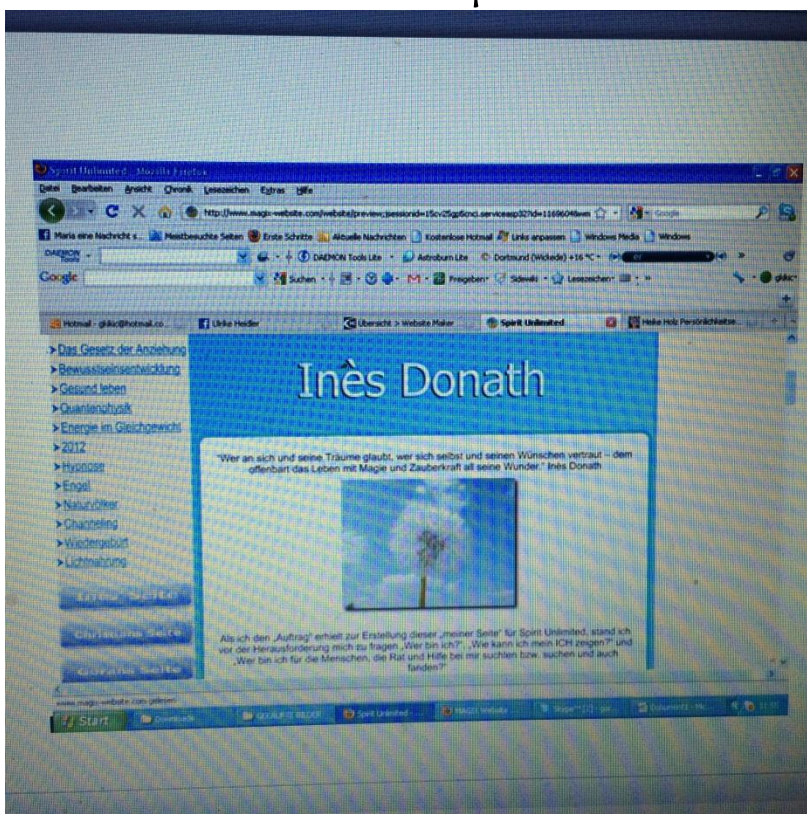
Spirit Unlimited - Mozilla Firefox

Datei Bearbeiten Ansicht Chronik Lesezeichen Extras Hilfe

http://www.magix-website.com/website/preview;jsessionid=15cv25gp5cnci.serviceasp32?id=11696048wm

Maria eine Nachricht s... Meistbesuchte Seiten Erste Schritte Aktuelle Nachrichten Kostenlose Hotmail Links anpassen Windows Media Windows

DAEMON Tools Lite Astroburn Lite Dortmund (Wickede) +16 °C

Google Suchen Freigeben Sidewiki Lesezeichen

Hotmail - gkkic@hotmail.co... Ulrike Heider Übersicht > Website Maker Spirit Unlimited Heike Hob Persönlichkeit...

>Das Gesetz der Anziehung
>Bewusstseinsentwicklung
>Gesund leben
>Quantenphysik
>Energie im Gleichgewicht
>2012
>Hypnose
>Engel
>Naturvölker
>Channeling
>Wiedergeburt
>Lichtnahrung

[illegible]
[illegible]
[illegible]

Inès Donath

"Wer an sich und seine Träume glaubt, wer sich selbst und seinen Wünschen vertraut – dem offenbart das Leben mit Magie und Zauberkraft all seine Wunder." Inès Donath

Als ich den „Auftrag" erhielt zur Erstellung dieser „meiner Seite" für Spirit Unlimited, stand ich vor der Herausforderung mich zu fragen „Wer bin ich?", „Wie kann ich mein ICH zeigen?" und „Wer bin ich für die Menschen, die Rat und Hilfe bei mir suchten bzw. suchen und auch fanden?"

www.magix-website.com gelesen

Start Downloads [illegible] Spirit Unlimited - ... MAGIX Website Skype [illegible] Dokument1 - Mi... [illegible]